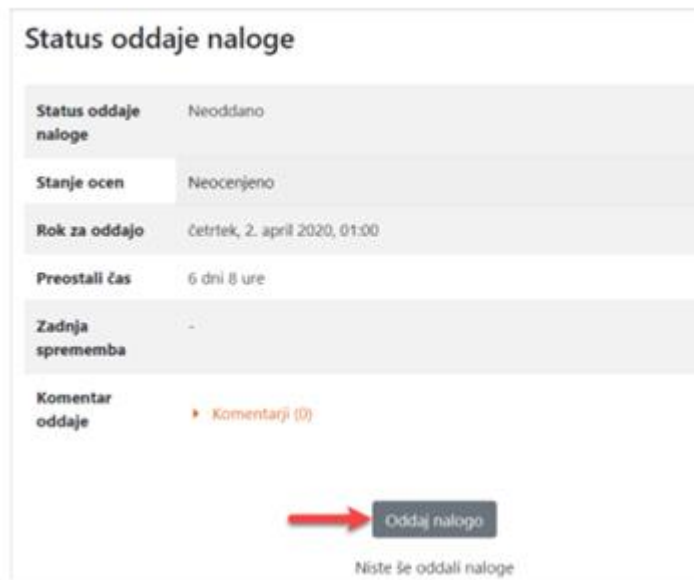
Status oddaje naloge

| Status oddaje naloge | Neoddano |
|---|---|
| Stanje ocen | Neocenjeno |
| Rok za oddajo | četrtek, 2. april 2020, 01:00 |
| Preostali čas | 6 dni 8 ure |
| Zadnja sprememba | - |
| Komentar oddaje | ▸ Komentarji (0) |

Oddaj nalogo

Niste še oddali naloge